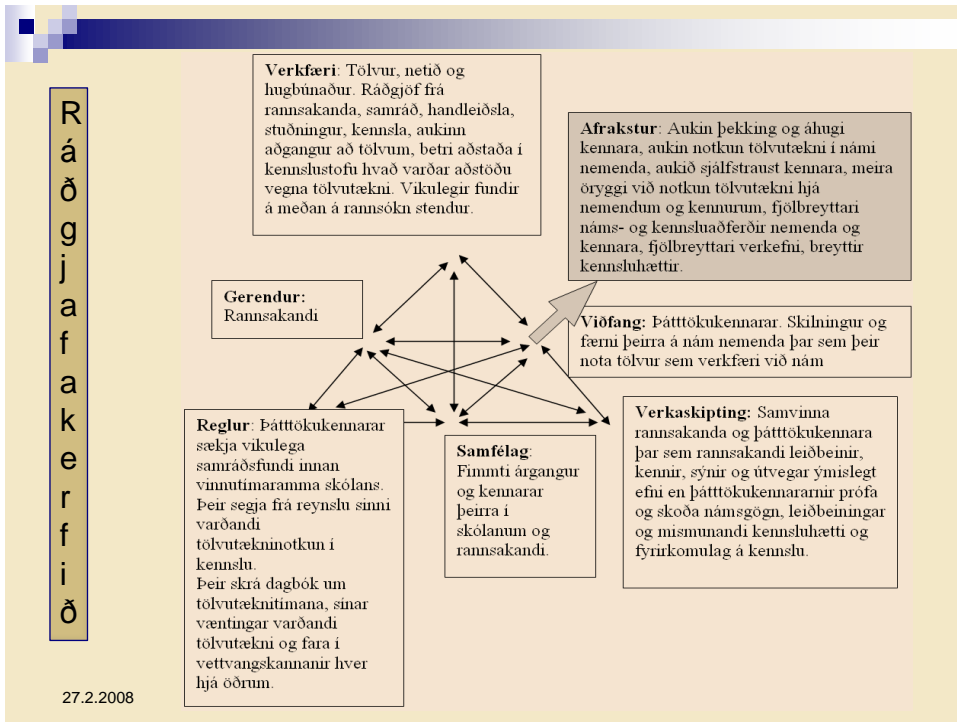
Ráðgjafakerfið

**Verkfæri**: Tölvur, netið og hugbúnaður. Ráðgjöf frá rannsakanda, samráð, handleiðsla, stuðningur, kennsla, aukinn aðgangur að tölvum, betri aðstaða í kennslustofu hvað varðar aðstöðu vegna tölvutækni. Vikulegir fundir á meðan á rannsókn stendur.

**Afrakstur**: Aukin þekking og áhugi kennara, aukin notkun tölvutækni í námi nemenda, aukið sjálfstraust kennara, meira öryggi við notkun tölvutækni hjá nemendum og kennurum, fjölbreyttari náms- og kennsluaðferðir nemenda og kennara, fjölbreyttari verkefni, breyttir kennsluhættir.

**Gerendur:** Rannsakandi

**Viðfang**: Þátttökukennarar. Skilningur og færni þeirra á nám nemenda þar sem þeir nota tölvur sem verkfæri við nám

**Reglur**: Þátttökukennarar sækja vikulega samráðsfundi innan vinnutímaramma skólans. Þeir segja frá reynslu sinni varðandi tölvutæknínotkun í kennslu. Þeir skrá dagbók um tölvutæknitímana, sínar væntingar varðandi tölvutækni og fara í vettvangskannanir hver hjá öðrum.

**Samfélag**: Fimmti árgangur og kennarar þeirra í skólanum og rannsakandi.

**Verkaskipting:** Samvinna rannsakanda og þátttökukennara þar sem rannsakandi leiðbeinir, kennir, sýnir og útvegar ýmislegt efni en þátttökukennararnir prófa og skoða námsgögn, leiðbeiningar og mismunandi kennsluhætti og fyrirkomulag á kennslu.

27.2.2008